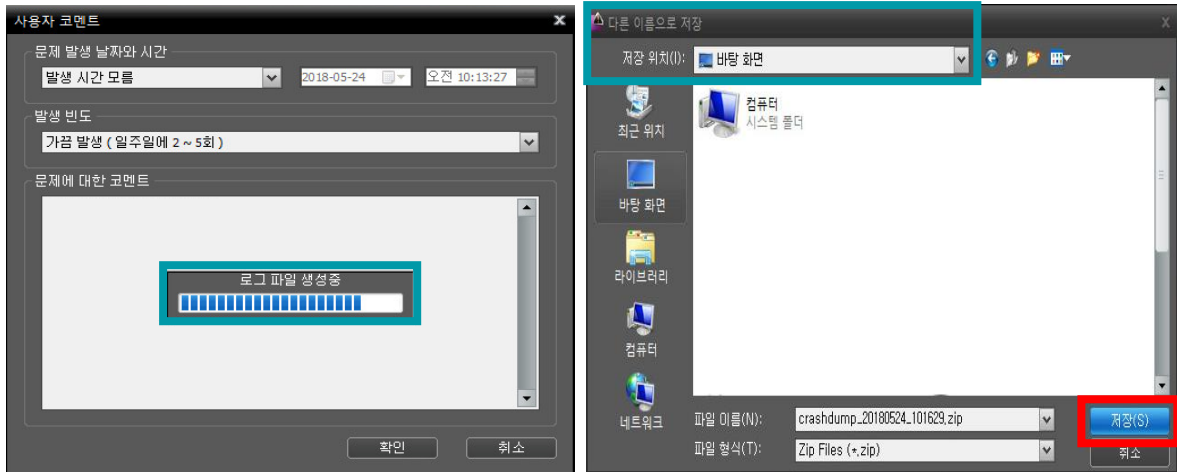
사용자 코멘트

문제 발생 날짜와 시간

발생 시간 모름

2018-05-24

오전 10:13:27

발생 빈도

가끔 발생 ( 일주일에 2 ~ 5회 )

문제에 대한 코멘트

로그 파일 생성중

확인

취소

다른 이름으로 저장

저장 위치(I):

바탕 화면

최근 위치

바탕 화면

라이브러리

컴퓨터

네트워크

컴퓨터

시스템 폴더

파일 이름(N):

crashdump_20180524_101629.zip

파일 형식(T):

Zip Files (*.zip)

저장(S)

취소